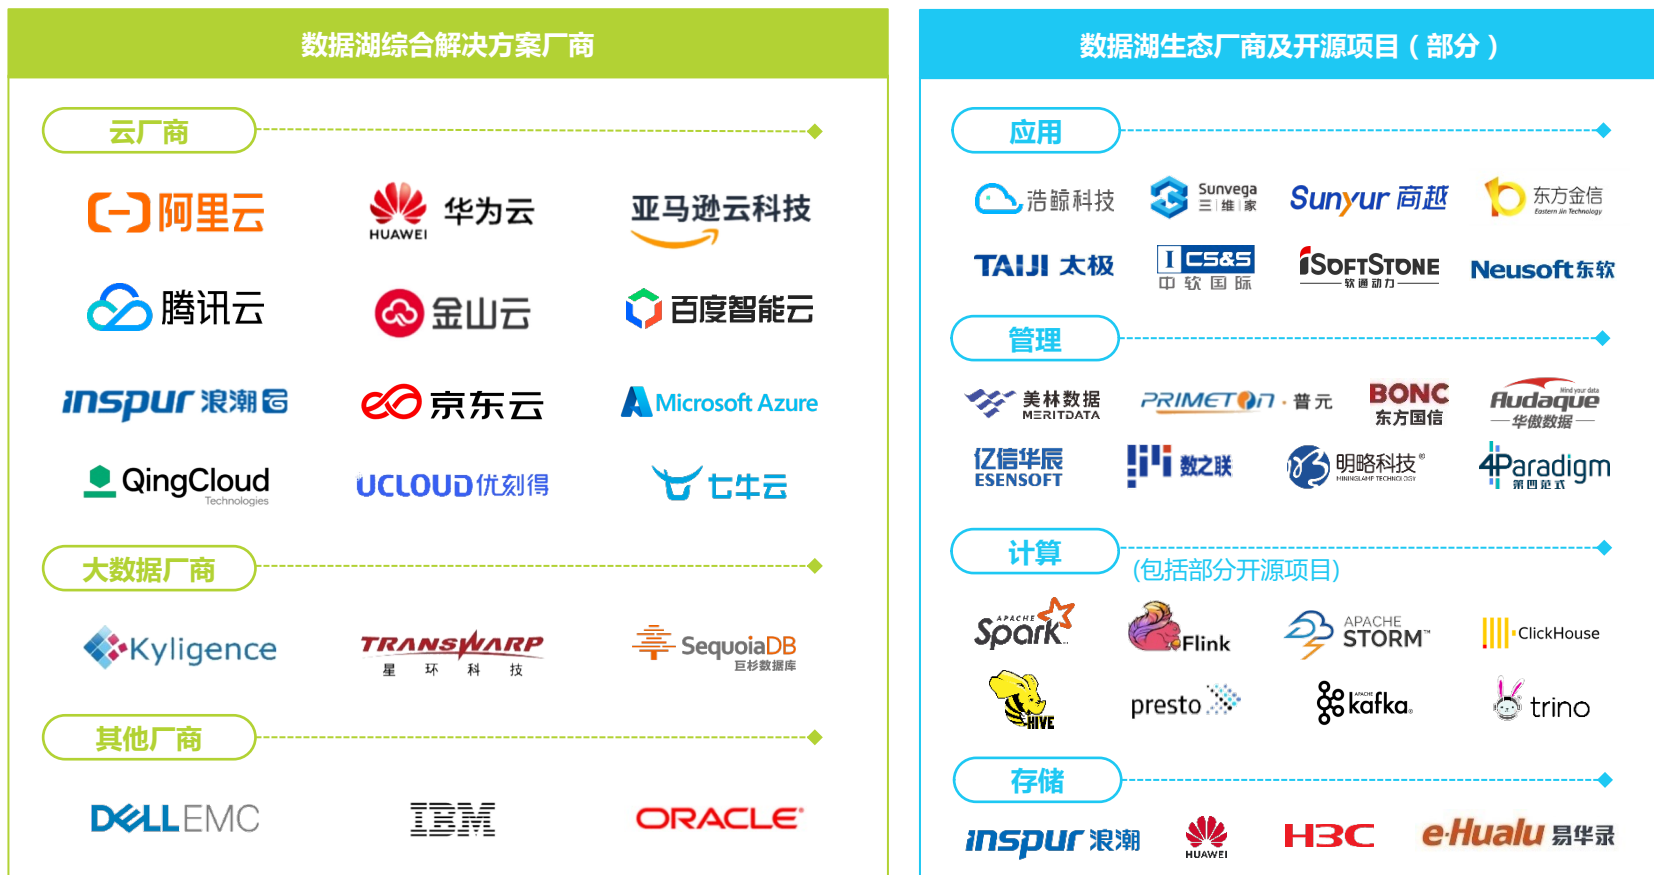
数据湖综合解决方案厂商

云厂商

阿里云 HUAWEI 华为云 亚马逊云科技

腾讯云 金山云 百度智能云

inspur 浪潮云 京东云 Microsoft Azure

QingCloud Technologies UCLOUD优刻得 七牛云

大数据厂商

Kyligence TRANSWARP 星 环 科 技 SequoiaDB 巨杉数据库

其他厂商

DELLEMC IBM ORACLE

数据湖生态厂商及开源项目（部分）

应用

浩鲸科技 Sunvega 三｜维｜家 Sunyur 商越 东方金信 Eastern Jin Technology

TAIJI 太极 CS&S 中 软 国 际 iSOFTSTONE 软通动力 Neusoft东软

管理

美林数据 MERITDATA PRIMETON · 普元 BONC 东方国信 Audaque 华傲数据

亿信华辰 ESENSOFT 数之联 明略科技 4Paradigm 第四范式

计算

(包括部分开源项目)

APACHE Spark Flink APACHE STORM ClickHouse

HIVE presto kafka trino

存储

inspur 浪潮 HUAWEI H3C e-Hualu 易华录